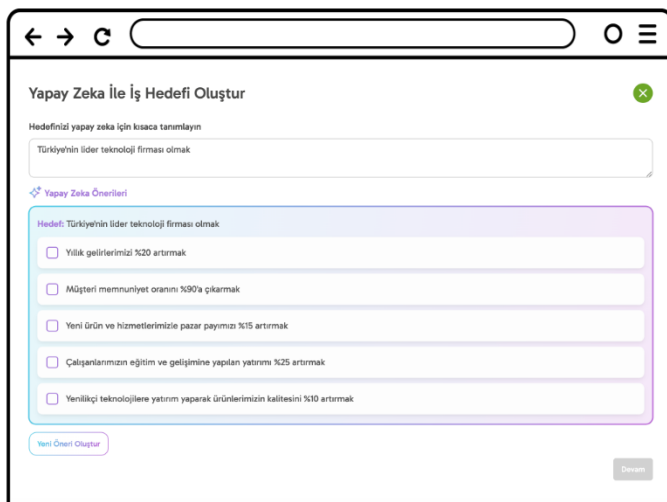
Yapay Zeka İle İş Hedefi Oluştur

Hedefinizi yapay zeka için kısaca tanımlayın

Türkiye'nin lider teknoloji firması olmak

Yapay Zeka Önerileri

Hedef: Türkiye'nin lider teknoloji firması olmak

Yıllık gelirlerimizi %20 artırmak

Müşteri memnuniyet oranını %90'a çıkarmak

Yeni ürün ve hizmetlerimizle pazar payımızı %15 artırmak

Çalışanlarımızın eğitim ve gelişimine yapılan yatırımı %25 artırmak

Yenilikçi teknolojilere yatırım yaparak ürünlerimizin kalitesini %10 artırmak

Yeni Öneri Oluştur

Devam